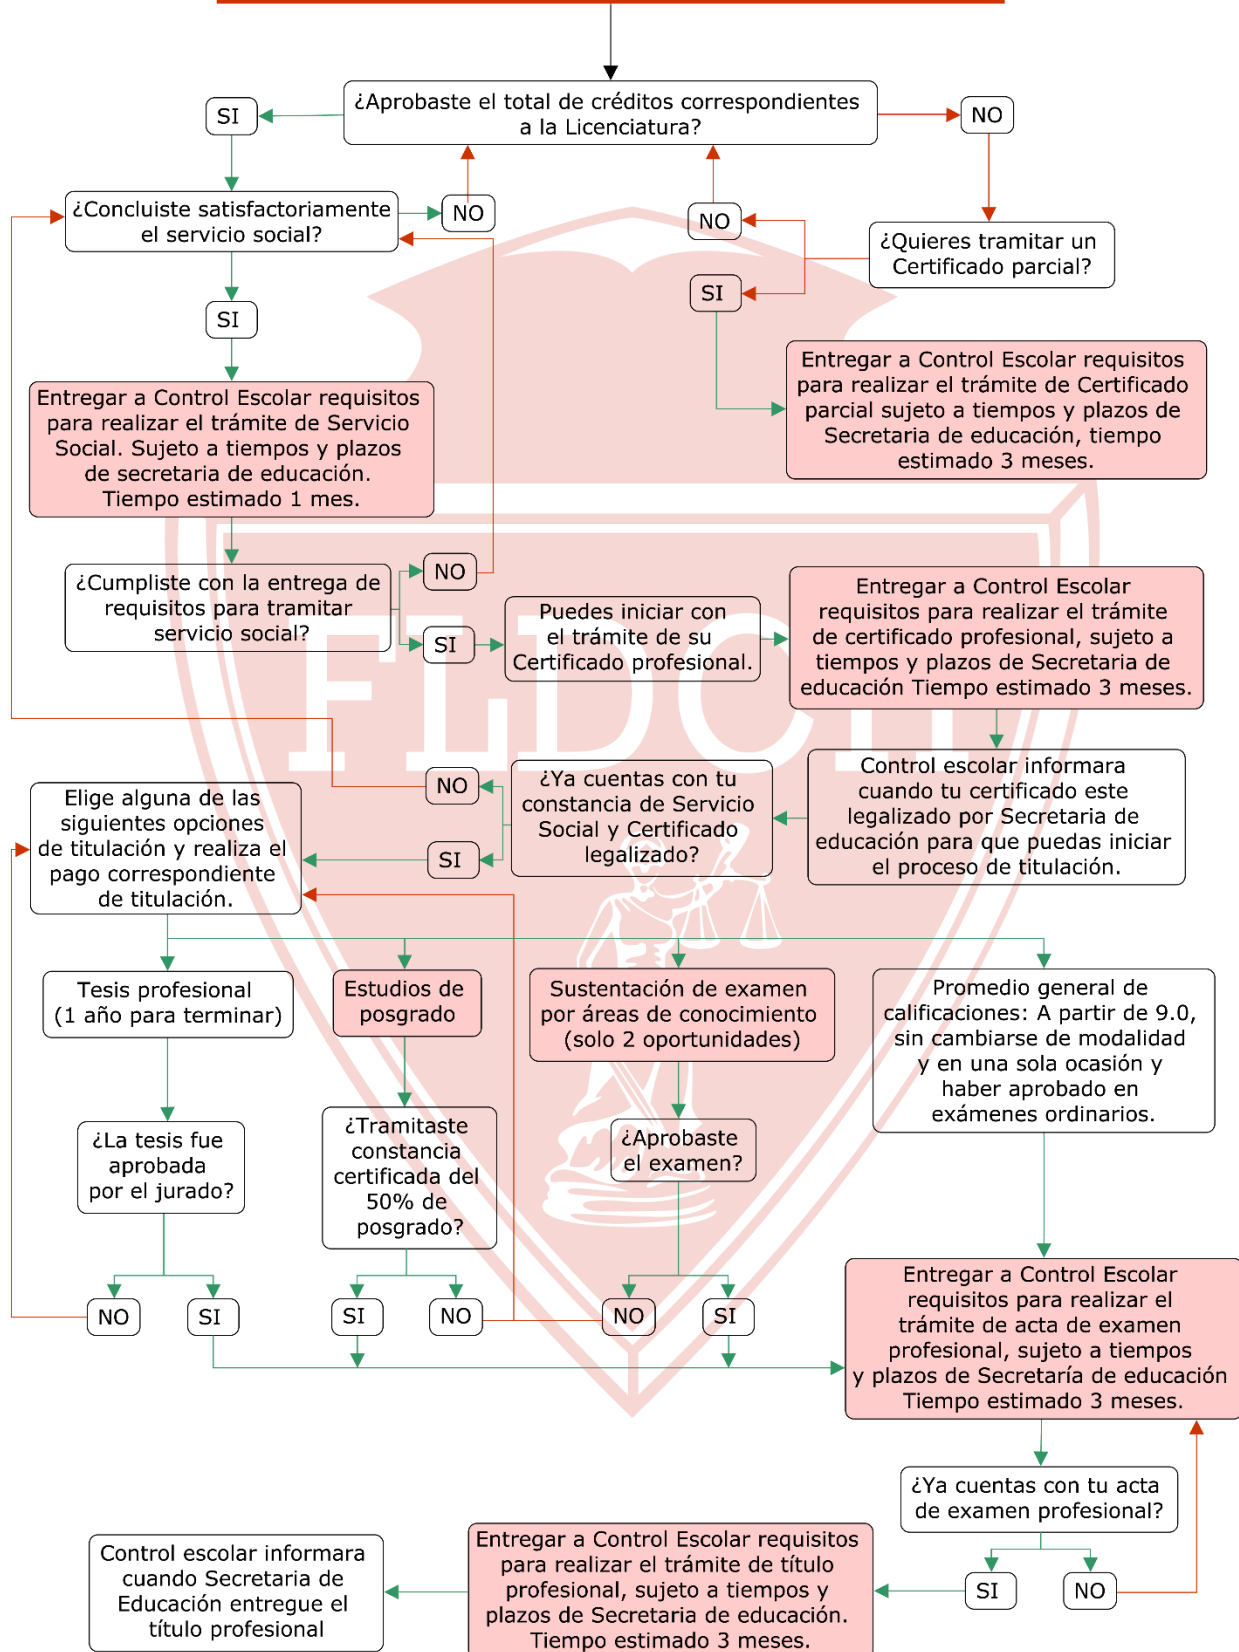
¿Aprobaste el total de créditos correspondientes a la Licenciatura?

SI

NO

¿Concluiste satisfactoriamente el servicio social?

NO

NO

¿Quieres tramitar un Certificado parcial?

SI

SI

Entregar a Control Escolar requisitos para realizar el trámite de Certificado parcial sujeto a tiempos y plazos de Secretaria de educación, tiempo estimado 3 meses.

Entregar a Control Escolar requisitos para realizar el trámite de Servicio Social. Sujeto a tiempos y plazos de secretaria de educación. Tiempo estimado 1 mes.

¿Cumpliste con la entrega de requisitos para tramitar servicio social?

NO

SI

Puedes iniciar con el trámite de su Certificado profesional.

Entregar a Control Escolar requisitos para realizar el trámite de certificado profesional, sujeto a tiempos y plazos de Secretaria de educación Tiempo estimado 3 meses.

Control escolar informara cuando tu certificado este legalizado por Secretaria de educación para que puedas iniciar el proceso de titulación.

NO

¿Ya cuentas con tu constancia de Servicio Social y Certificado legalizado?

SI

Elige alguna de las siguientes opciones de titulación y realiza el pago correspondiente de titulación.

Tesis profesional (1 año para terminar)

Estudios de posgrado

Sustentación de examen por áreas de conocimiento (solo 2 oportunidades)

Promedio general de calificaciones: A partir de 9.0, sin cambiarse de modalidad y en una sola ocasión y haber aprobado en exámenes ordinarios.

¿La tesis fue aprobada por el jurado?

¿Tramitaste constancia certificada del 50% de posgrado?

¿Aprobaste el examen?

NO

SI

SI

NO

NO

SI

Entregar a Control Escolar requisitos para realizar el trámite de acta de examen profesional, sujeto a tiempos y plazos de Secretaría de educación Tiempo estimado 3 meses.

¿Ya cuentas con tu acta de examen profesional?

Control escolar informara cuando Secretaria de Educación entregue el título profesional

Entregar a Control Escolar requisitos para realizar el trámite de título profesional, sujeto a tiempos y plazos de Secretaria de educación. Tiempo estimado 3 meses.

SI

NO